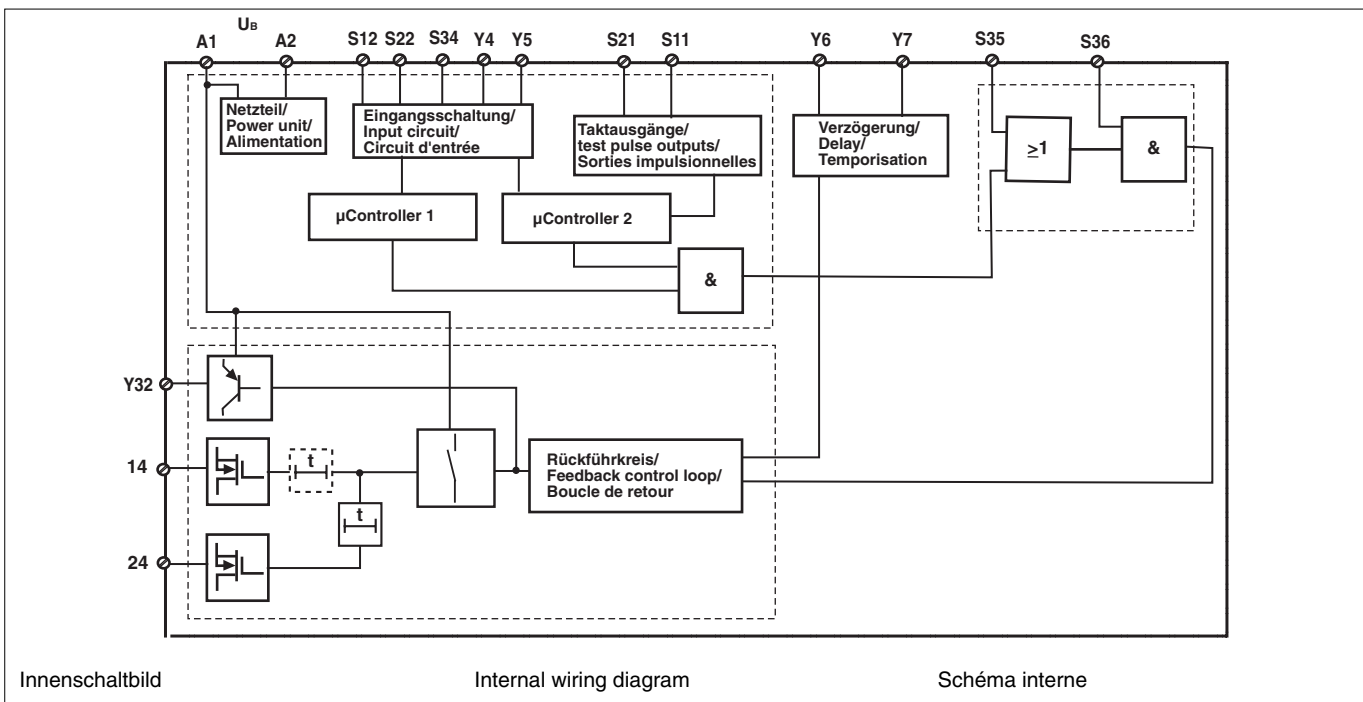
$U_B$
A1 A2 S12 S22 S34 Y4 Y5 S21 S11 Y6 Y7 S35 S36

Netzteil/
Power unit/
Alimentation

Eingangsschaltung/
Input circuit/
Circuit d'entrée

Taktausgänge/
test pulse outputs/
Sorties impulsionnelles

Verzögerung/
Delay/
Temporisation

$\geq1$

&

µController 1

µController 2

&

Y32

14

t

t

24

Rückführkreis/
Feedback control loop/
Boucle de retour

Innenschaltbild

Internal wiring diagram

Schéma interne